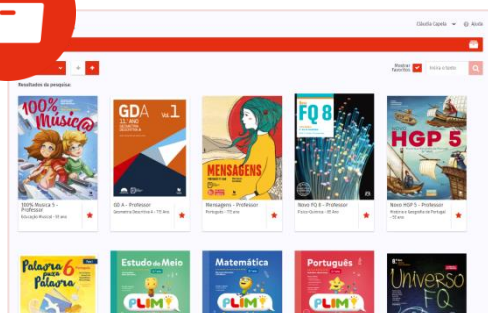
Cláudia Capela Ajuda

Resultados da pesquisa:

Mostrar favoritos

Filtrar a lista

100% Música

100% Musica 5 – Professor
Educação Musical - 5º ano

GDA 11.º ANO Vol. 1

GD A – Professor
Geometria Descritiva A - 11º Ano

MENSAGENS

Mensagens – Professor
Português - 7º ano

Novo FQ 8

Novo FQ 8 – Professor
Físico-Química - 8º Ano

HGP 5

Novo HGP 5 – Professor
História e Geografia de Portugal - 5º ano

Palavra puxa Palavra 6

Estudo do Meio PLIM!

Matemática PLIM!

Português PLIM!

Universo FQ